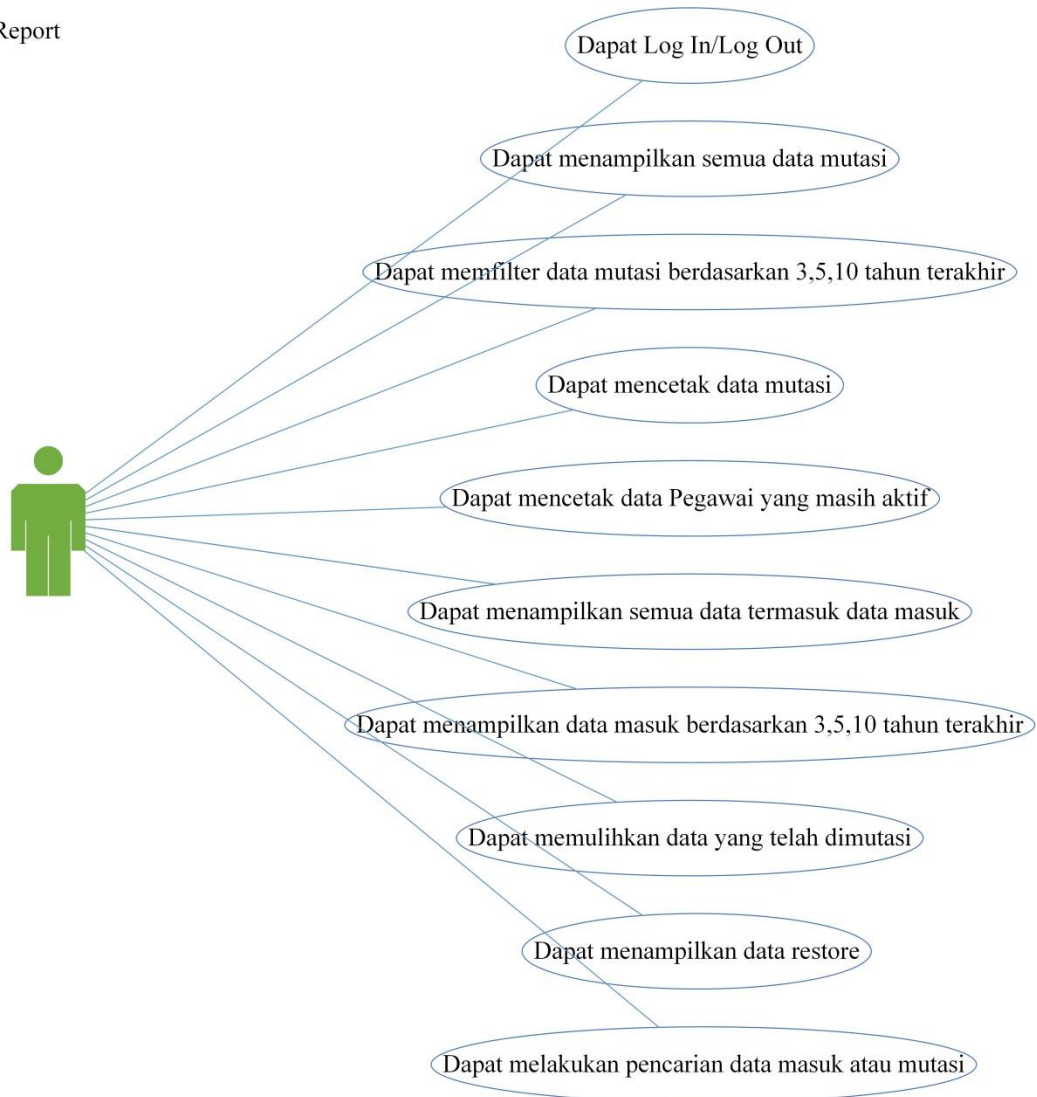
Report

Dapat Log In/Log Out

Dapat menampilkan semua data mutasi

Dapat memfilter data mutasi berdasarkan 3,5,10 tahun terakhir

Dapat mencetak data mutasi

Dapat mencetak data Pegawai yang masih aktif

Dapat menampilkan semua data termasuk data masuk

Dapat menampilkan data masuk berdasarkan 3,5,10 tahun terakhir

Dapat memulihkan data yang telah dimutasi

Dapat menampilkan data restore

Dapat melakukan pencarian data masuk atau mutasi